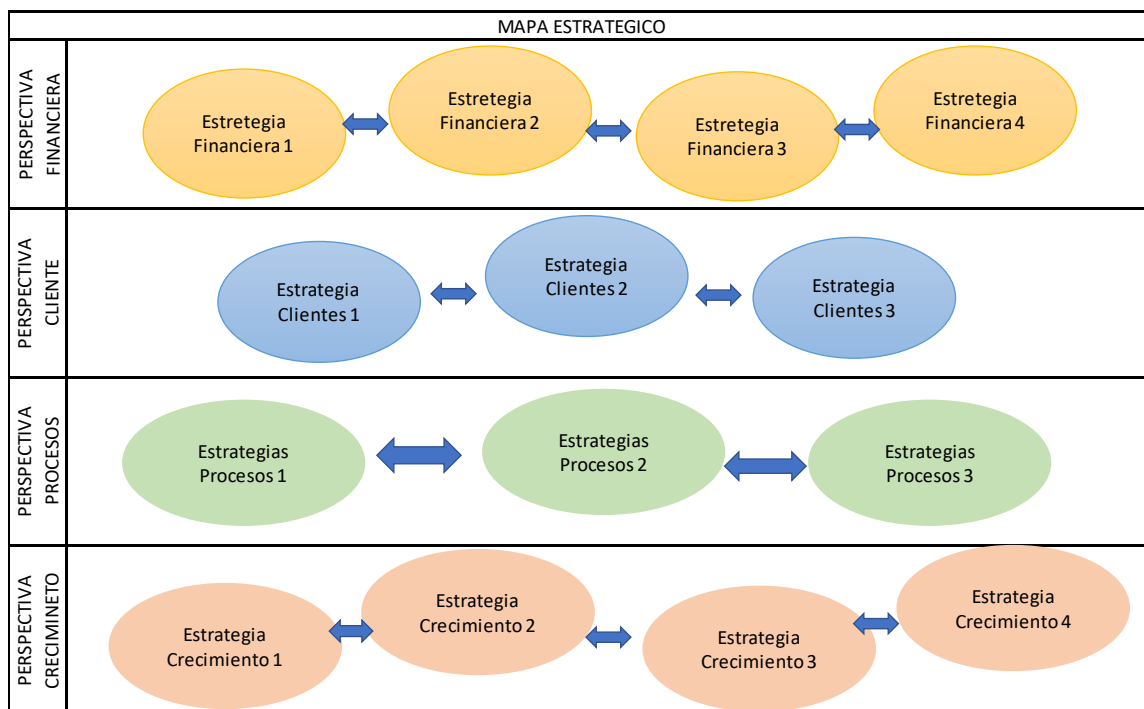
MAPA ESTRATEGICO

PERSPECTIVA FINANCIERA

Estretegia Financiera 1

Estretegia Financiera 2

Estretegia Financiera 3

Estretegia Financiera 4

PERSPECTIVA CLIENTE

Estrategia Clientes 1

Estrategia Clientes 2

Estrategia Clientes 3

PERSPECTIVA PROCESOS

Estrategias Procesos 1

Estrategias Procesos 2

Estrategias Procesos 3

PERSPECTIVA CRECIMINETO

Estrategia Crecimiento 1

Estrategia Crecimiento 2

Estrategia Crecimiento 3

Estrategia Crecimiento 4